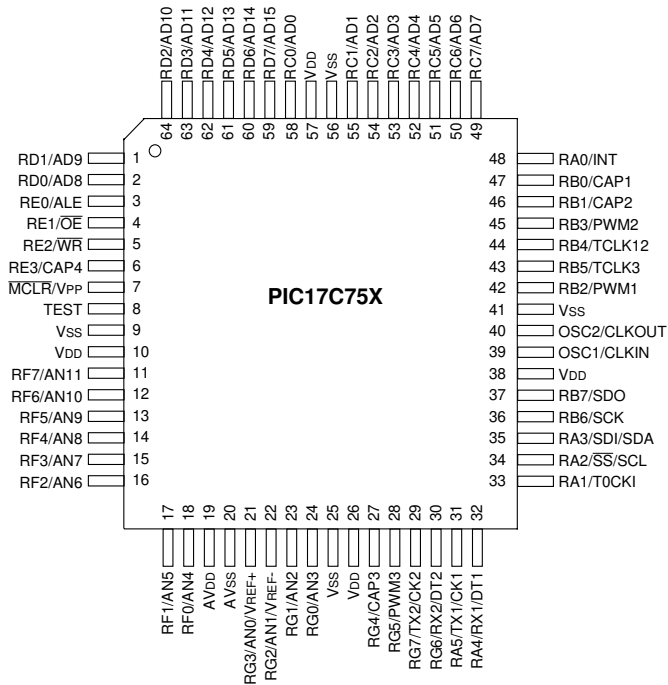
RD2/AD10 64
RD3/AD11 63
RD4/AD12 62
RD5/AD13 61
RD6/AD14 60
RD7/AD15 59
RC0/AD0 58
VDD 57
VSS 56
RC1/AD1 55
RC2/AD2 54
RC3/AD3 53
RC4/AD4 52
RC5/AD5 51
RC6/AD6 50
RC7/AD7 49

RD1/AD9 1
RD0/AD8 2
RE0/ALE 3
RE1/$\overline{OE}$ 4
RE2/$\overline{WR}$ 5
RE3/CAP4 6
$\overline{MCLR}$/VPP 7
TEST 8
VSS 9
VDD 10
RF7/AN11 11
RF6/AN10 12
RF5/AN9 13
RF4/AN8 14
RF3/AN7 15
RF2/AN6 16

PIC17C75X

48 RA0/INT
47 RB0/CAP1
46 RB1/CAP2
45 RB3/PWM2
44 RB4/TCLK12
43 RB5/TCLK3
42 RB2/PWM1
41 VSS
40 OSC2/CLKOUT
39 OSC1/CLKIN
38 VDD
37 RB7/SDO
36 RB6/SCK
35 RA3/SDI/SDA
34 RA2/$\overline{SS}$/SCL
33 RA1/T0CKI

17 RF1/AN5
18 RF0/AN4
19 AVDD
20 AVSS
21 RG3/AN0/VREF+
22 RG2/AN1/VREF-
23 RG1/AN2
24 RG0/AN3
25 VSS
26 VDD
27 RG4/CAP3
28 RG5/PWM3
29 RG7/TX2/CK2
30 RG6/RX2/DT2
31 RA5/TX1/CK1
32 RA4/RX1/DT1